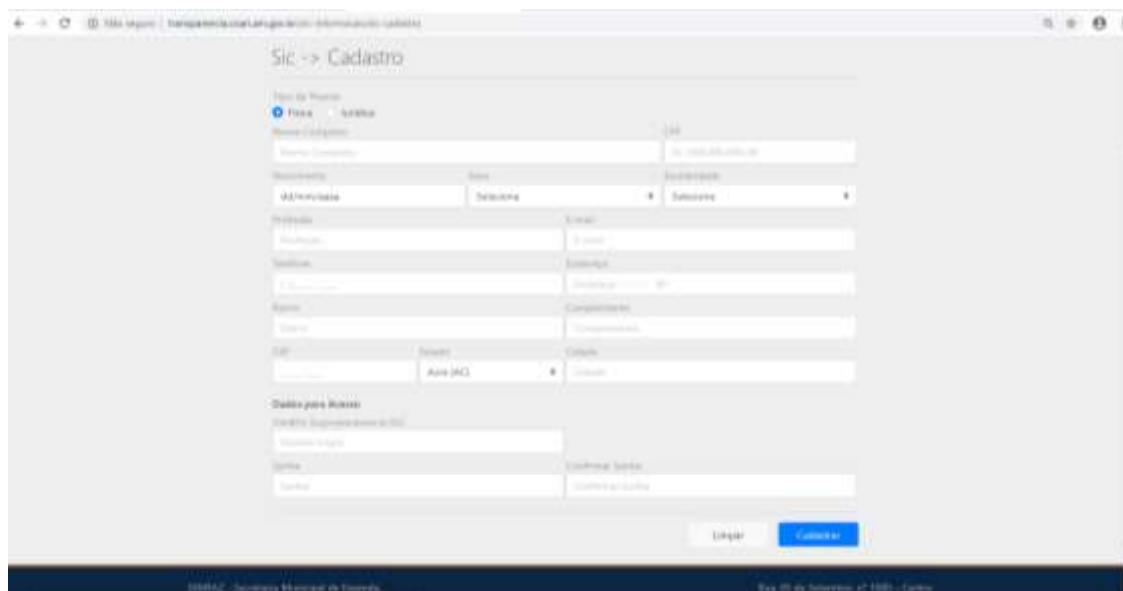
Não seguro | transparencia.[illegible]

Sic -> Cadastro

Tipo de Pessoa
Física Jurídica

Nome Completo
Nome Completo

CPF
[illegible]

Nascimento
dd/mm/aaaa

Sexo
Selecione

Escolaridade
Selecione

Profissão
Profissão

E-mail
E-mail

Telefone
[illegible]

Endereço
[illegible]

Bairro
Bairro

Complemento
Complemento

CEP
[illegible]

Estado
Acre (AC)

Cidade
Cidade

Dados para Acesso
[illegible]
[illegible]

Senha
Senha

Confirmar Senha
Confirmar Senha

Limpar Cadastrar

SEMFAZ - Secretaria Municipal de Fazenda

Rua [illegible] de Setembro, nº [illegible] - Centro